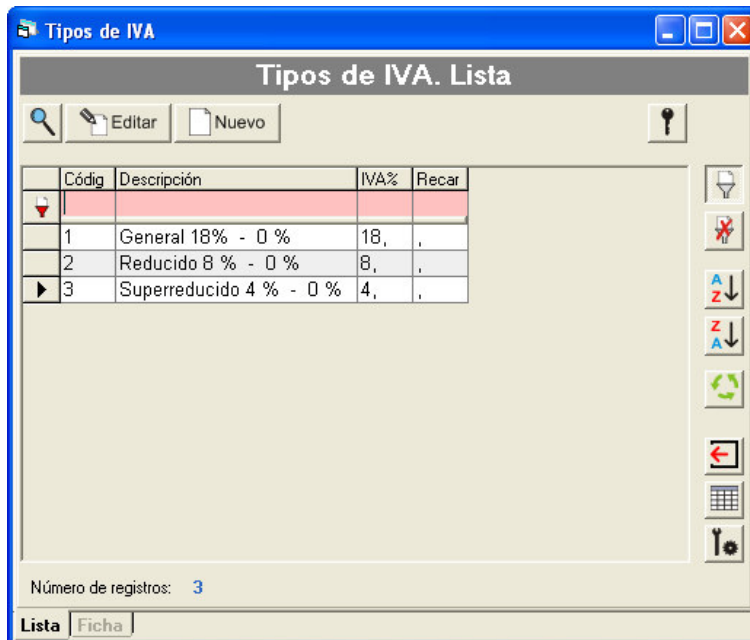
Tipos de IVA

Tipos de IVA. Lista

Editar
Nuevo

| Códig | Descripción | IVA% | Recar |
|---|---|---|---|
| | | | |
| 1 | General 18% - 0 % | 18, | , |
| 2 | Reducido 8 % - 0 % | 8, | , |
| 3 | Superreducido 4 % - 0 % | 4, | , |

Número de registros: 3

Lista
Ficha